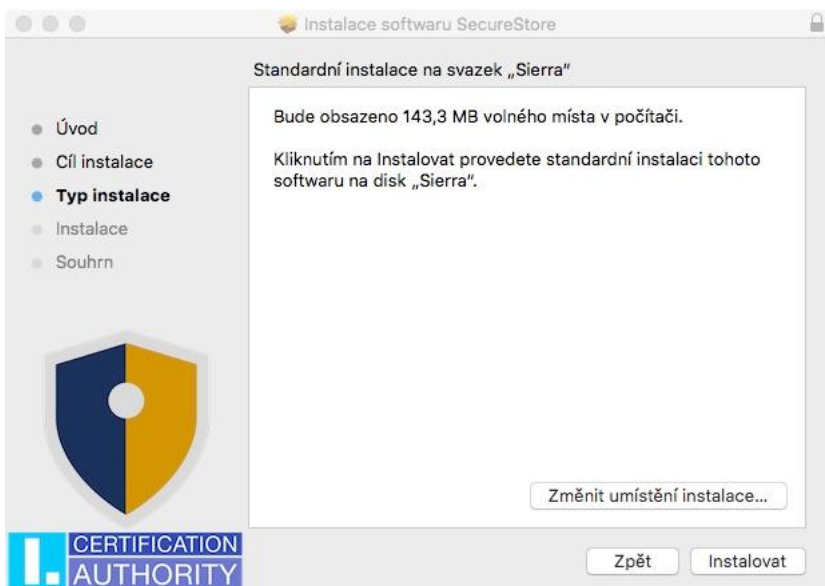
Instalace softwaru SecureStore

Standardní instalace na svazek „Sierra"

Úvod
Cíl instalace
Typ instalace
Instalace
Souhrn

Bude obsazeno 143,3 MB volného místa v počítači.

Kliknutím na Instalovat provedete standardní instalaci tohoto softwaru na disk „Sierra".

Změnit umístění instalace...

I. CERTIFICATION AUTHORITY

Zpět
Instalovat